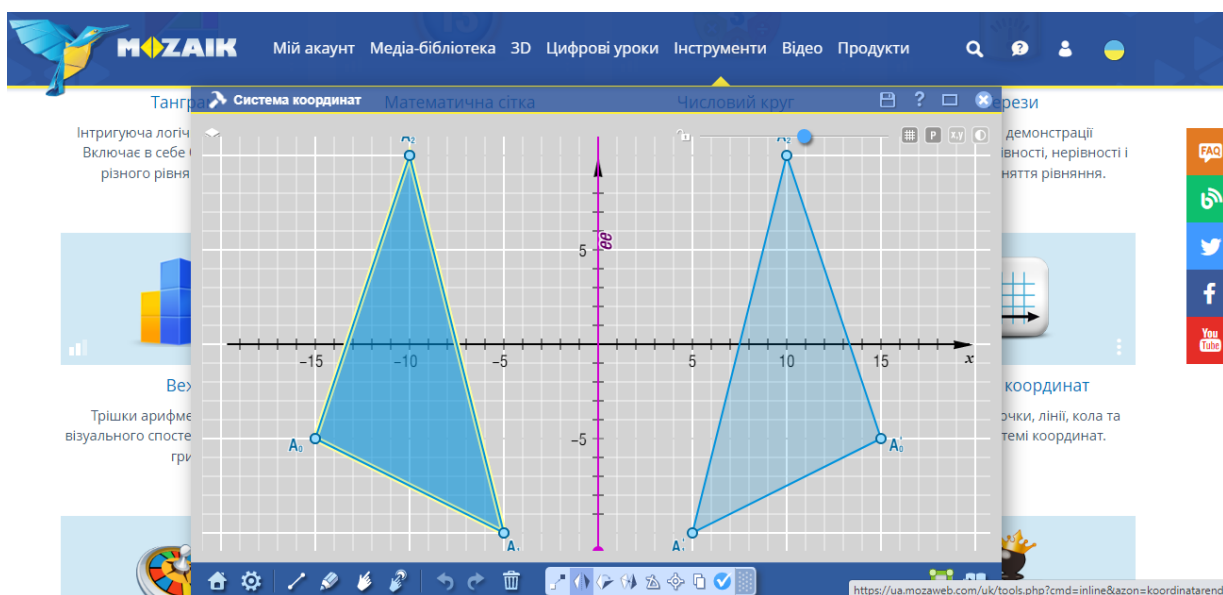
MOZAIK Мій акаунт Медіа-бібліотека 3D Цифрові уроки Інструменти Відео Продукти

Танґра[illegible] Система координат Математична сітка Числовий круг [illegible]ерези

Інтригуюча логіч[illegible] Включає в себе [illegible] різного рівня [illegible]

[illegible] демонстрації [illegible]івності, нерівності і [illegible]няття рівняння.

FAQ

Ве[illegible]

Трішки арифме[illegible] візуального спосте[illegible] гр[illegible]

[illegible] координат

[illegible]очки, лінії, кола та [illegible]темі координат.

$A_2$ $A_0$ $A_1$ $A_2'$ $A_0'$ $A_1'$

$x$

5 −5 −15 −10 −5 5 10 15

https://ua.mozaweb.com/uk/tools.php?cmd=inline&azon=koordinatarend